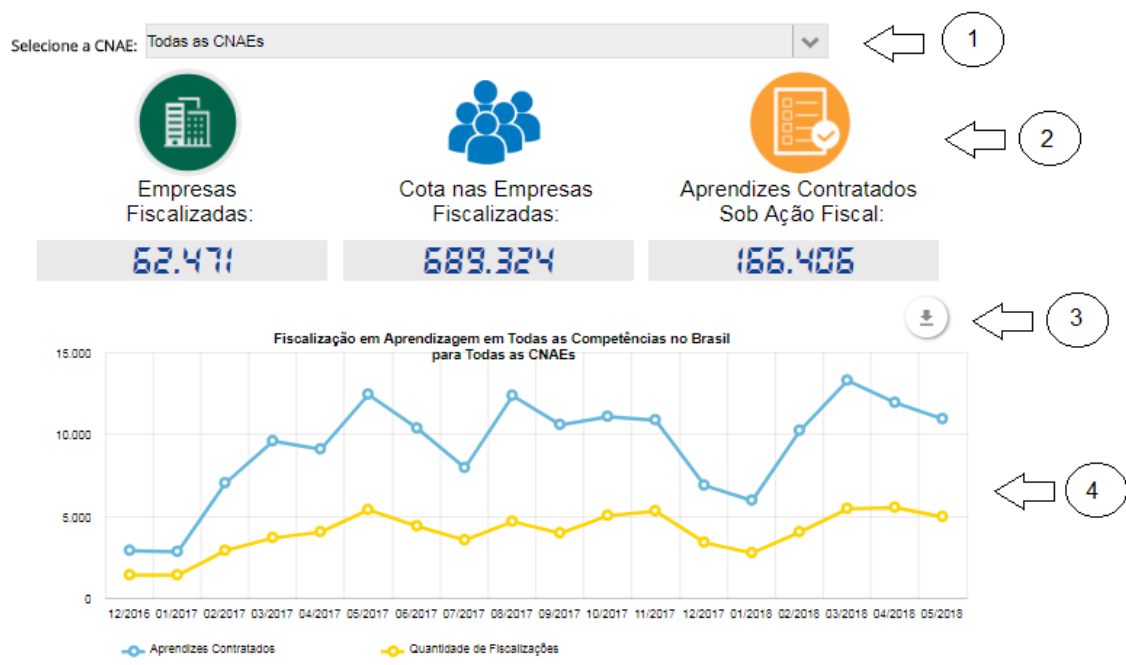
Selecione a CNAE: Todas as CNAEs

1

Empresas Fiscalizadas:

62.471

Cota nas Empresas Fiscalizadas:

689.324

Aprendizes Contratados Sob Ação Fiscal:

166.406

2

3

Fiscalização em Aprendizagem em Todas as Competências no Brasil para Todas as CNAEs

15.000
10.000
5.000
0

12/2016 01/2017 02/2017 03/2017 04/2017 05/2017 06/2017 07/2017 08/2017 09/2017 10/2017 11/2017 12/2017 01/2018 02/2018 03/2018 04/2018 05/2018

4

Aprendizes Contratados
Quantidade de Fiscalizações